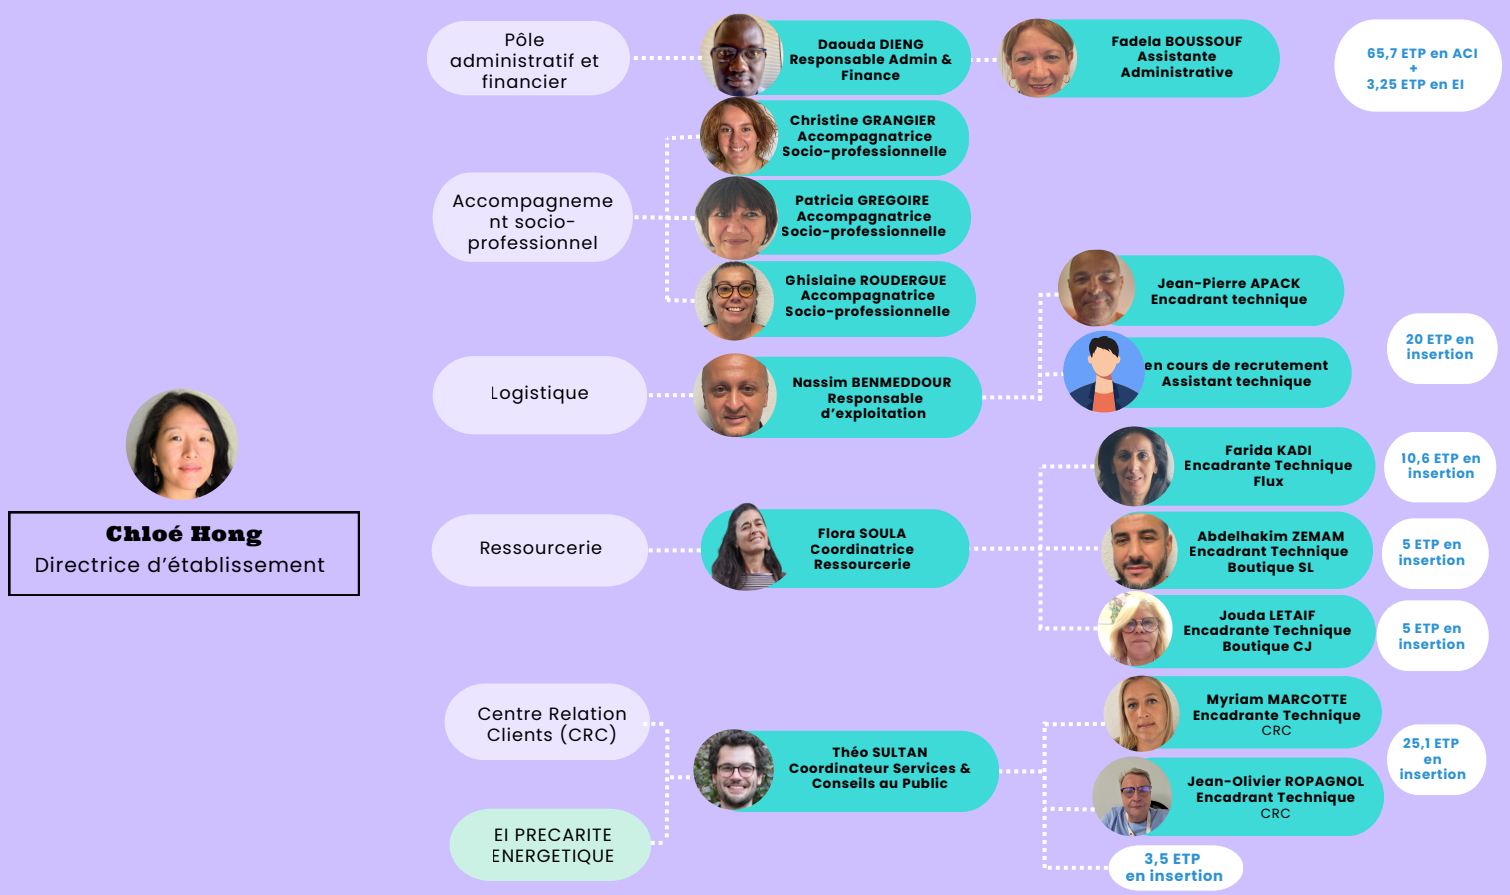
Chloé Hong
Directrice d'établissement

Pôle administratif et financier

Daouda DIENG
Responsable Admin & Finance

Fadela BOUSSOUF
Assistante Administrative

65,7 ETP en ACI
+
3,25 ETP en EI

Accompagnement socio-professionnel

Christine GRANGIER
Accompagnatrice Socio-professionnelle

Patricia GREGOIRE
Accompagnatrice Socio-professionnelle

Ghislaine ROUDERGUE
Accompagnatrice Socio-professionnelle

Logistique

Nassim BENMEDDOUR
Responsable d'exploitation

Jean-Pierre APACK
Encadrant technique

en cours de recrutement
Assistant technique

20 ETP en insertion

Ressourcerie

Flora SOULA
Coordinatrice Ressourcerie

Farida KADI
Encadrante Technique Flux

10,6 ETP en insertion

Abdelhakim ZEMAM
Encadrant Technique Boutique SL

5 ETP en insertion

Jouda LETAIF
Encadrante Technique Boutique CJ

5 ETP en insertion

Centre Relation Clients (CRC)

EI PRECARITE ENERGETIQUE

Théo SULTAN
Coordinateur Services & Conseils au Public

Myriam MARCOTTE
Encadrante Technique
CRC

Jean-Olivier ROPAGNOL
Encadrant Technique
CRC

25,1 ETP en insertion

3,5 ETP en insertion